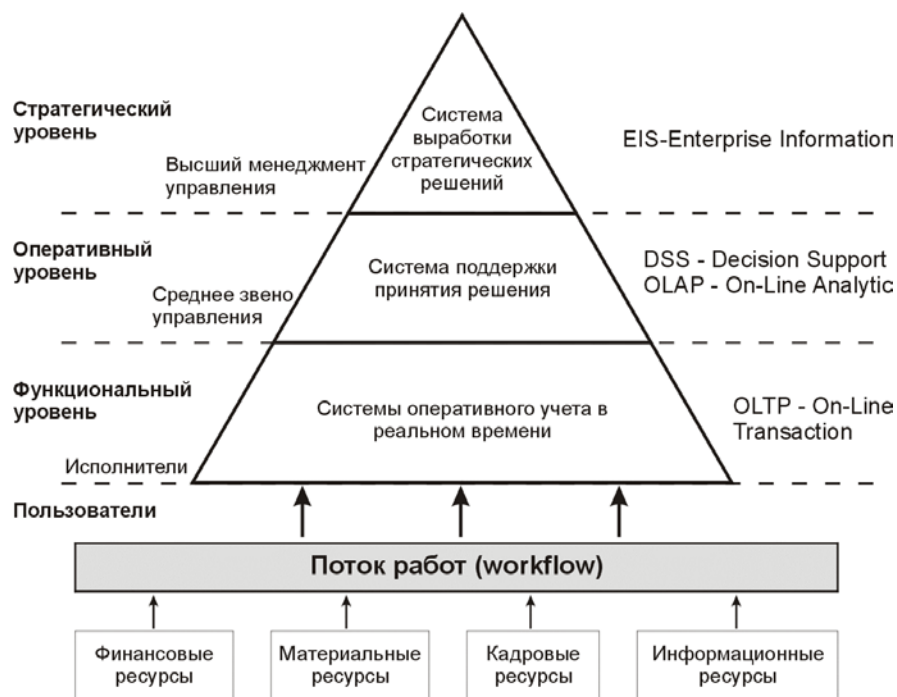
Стратегический уровень

Высший менеджмент управления

Система выработки стратегических решений

EIS-Enterprise Information

Оперативный уровень

Среднее звено управления

Система поддержки принятия решения

DSS - Decision Support
OLAP - On-Line Analytic

Функциональный уровень

Исполнители

Системы оперативного учета в реальном времени

OLTP - On-Line Transaction

Пользователи

Поток работ (workflow)

Финансовые ресурсы

Материальные ресурсы

Кадровые ресурсы

Информационные ресурсы